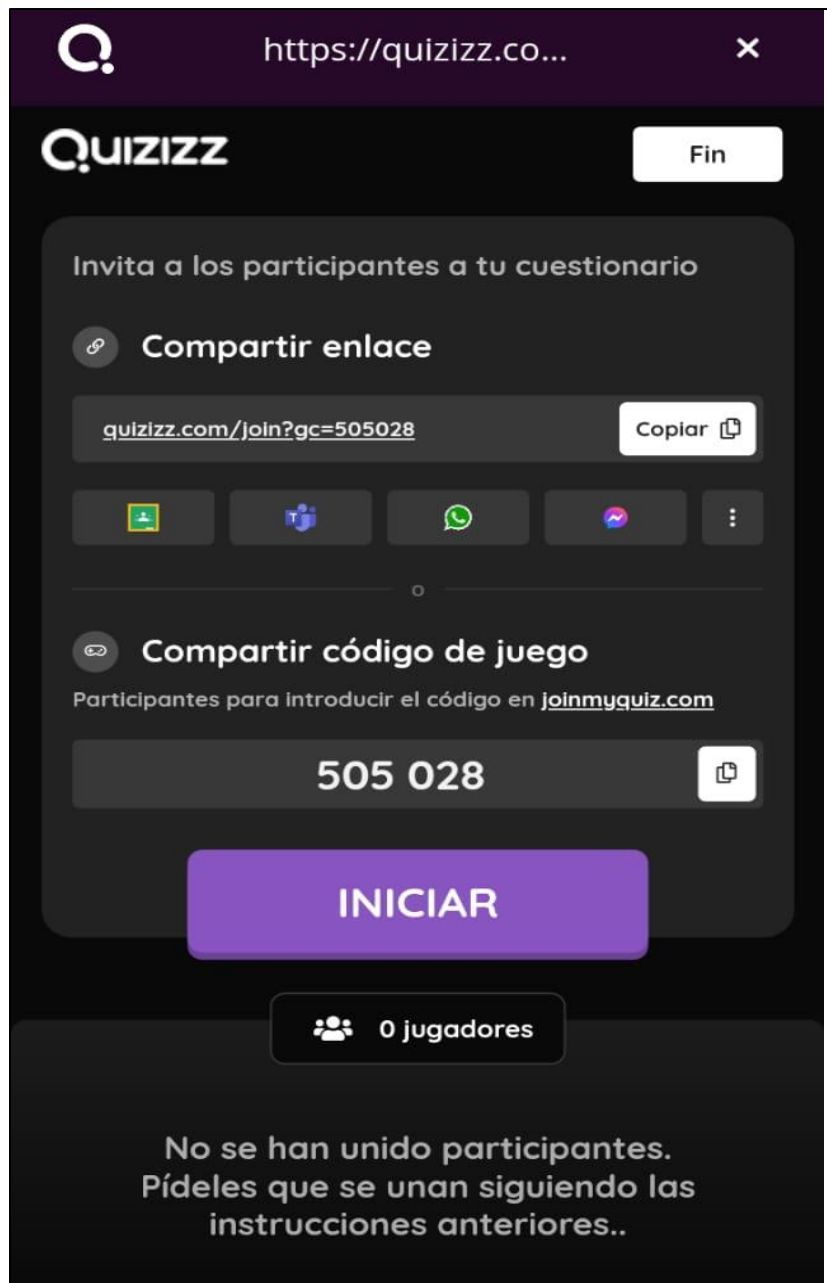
https://quizizz.co...

×

QUIZIZZ

Fin

Invita a los participantes a tu cuestionario

Compartir enlace

quizizz.com/join?gc=505028

Copiar

o

Compartir código de juego

Participantes para introducir el código en joinmyquiz.com

505 028

INICIAR

0 jugadores

No se han unido participantes. Pídeles que se unan siguiendo las instrucciones anteriores..